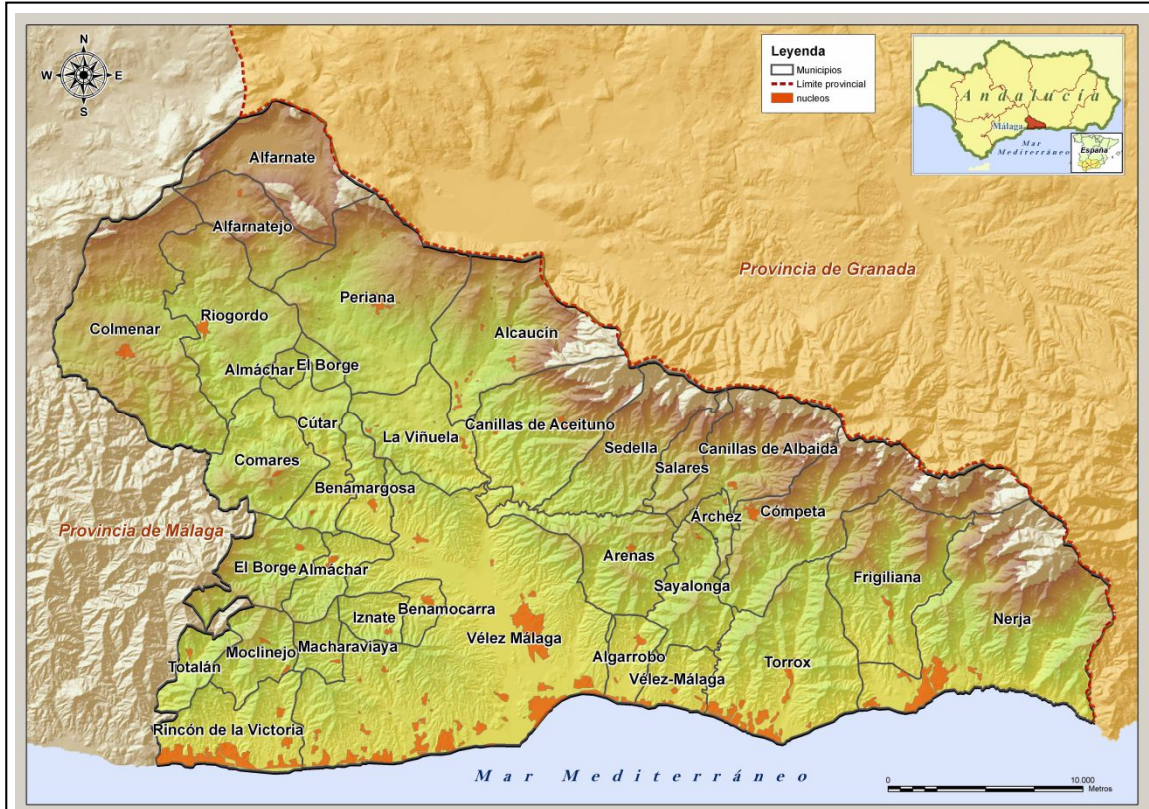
N
W
E
S

Leyenda
Municipios
Límite provincial
nucleos

Andalucía
Málaga
Mar Mediterráneo
España

Provincia de Granada
Provincia de Málaga

Alfarnate
Alfarnatejo
Riogordo
Colmenar
Periana
Alcaucín
Almáchar
El Borge
Cútar
La Viñuela
Canillas de Aceituno
Sedella
Salares
Canillas de Albaida
Comares
Benamargosa
Árchez
Cómpeta
Arenas
El Borge
Almáchar
Sayalonga
Frigiliana
Nerja
Iznate
Benamocarra
Vélez Málaga
Totalán
Moclinejo
Macharaviaya
Algarrobo
Vélez-Málaga
Torrox
Rincón de la Victoria

Mar Mediterráneo

0
10.000
Metros